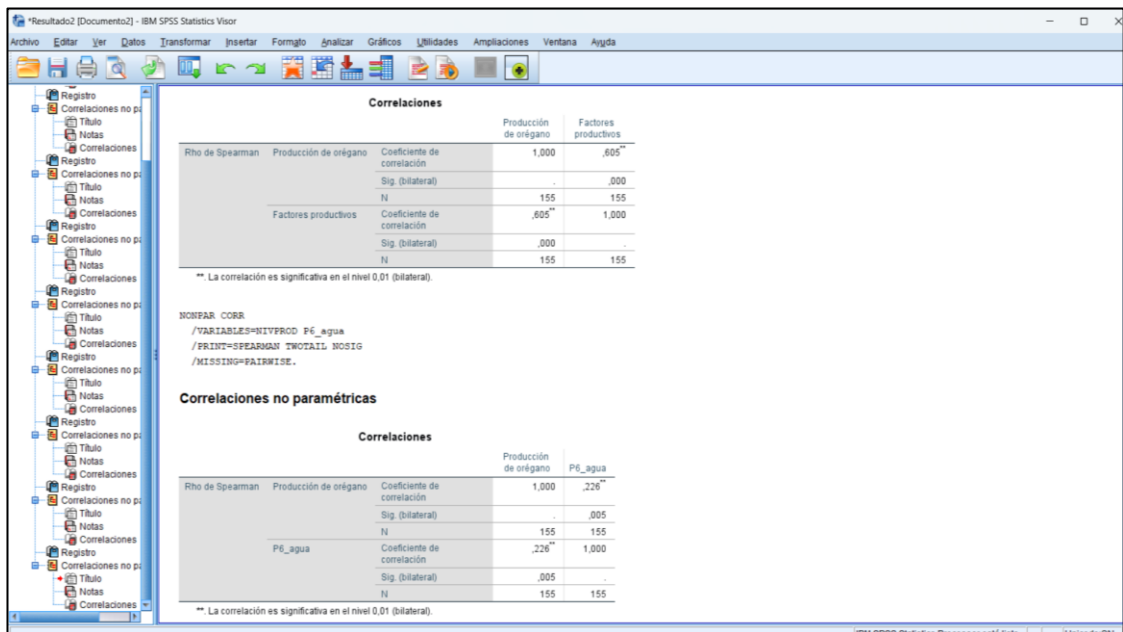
*Resultado2 [Documento2] - IBM SPSS Statistics Visor

Archivo Editar Ver Datos Transformar Insertar Formato Analizar Gráficos Utilidades Ampliaciones Ventana Ayuda

Registro
Correlaciones no pa
Título
Notas
Correlaciones
Registro
Correlaciones no pa
Título
Notas
Correlaciones
Registro
Correlaciones no pa
Título
Notas
Correlaciones
Registro
Correlaciones no pa
Título
Notas
Correlaciones
Registro
Correlaciones no pa
Título
Notas
Correlaciones
Registro
Correlaciones no pa
Título
Notas
Correlaciones
Registro
Correlaciones no pa
Título
Notas
Correlaciones
Registro
Correlaciones no pa
Título
Notas
Correlaciones

Correlaciones

| | | | Producción de orégano | Factores productivos |
|---|---|---|---|---|
| Rho de Spearman | Producción de orégano | Coeficiente de correlación | 1,000 | ,605** |
| | | Sig. (bilateral) | . | ,000 |
| | | N | 155 | 155 |
| | Factores productivos | Coeficiente de correlación | ,605** | 1,000 |
| | | Sig. (bilateral) | ,000 | . |
| | | N | 155 | 155 |

**. La correlación es significativa en el nivel 0,01 (bilateral).

NONPAR CORR
/VARIABLES=NIVPROD P6_agua
/PRINT=SPEARMAN TWOTAIL NOSIG
/MISSING=PAIRWISE.

Correlaciones no paramétricas

Correlaciones

| | | | Producción de orégano | P6_agua |
|---|---|---|---|---|
| Rho de Spearman | Producción de orégano | Coeficiente de correlación | 1,000 | ,226** |
| | | Sig. (bilateral) | . | ,005 |
| | | N | 155 | 155 |
| | P6_agua | Coeficiente de correlación | ,226** | 1,000 |
| | | Sig. (bilateral) | ,005 | . |
| | | N | 155 | 155 |

**. La correlación es significativa en el nivel 0,01 (bilateral).

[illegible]